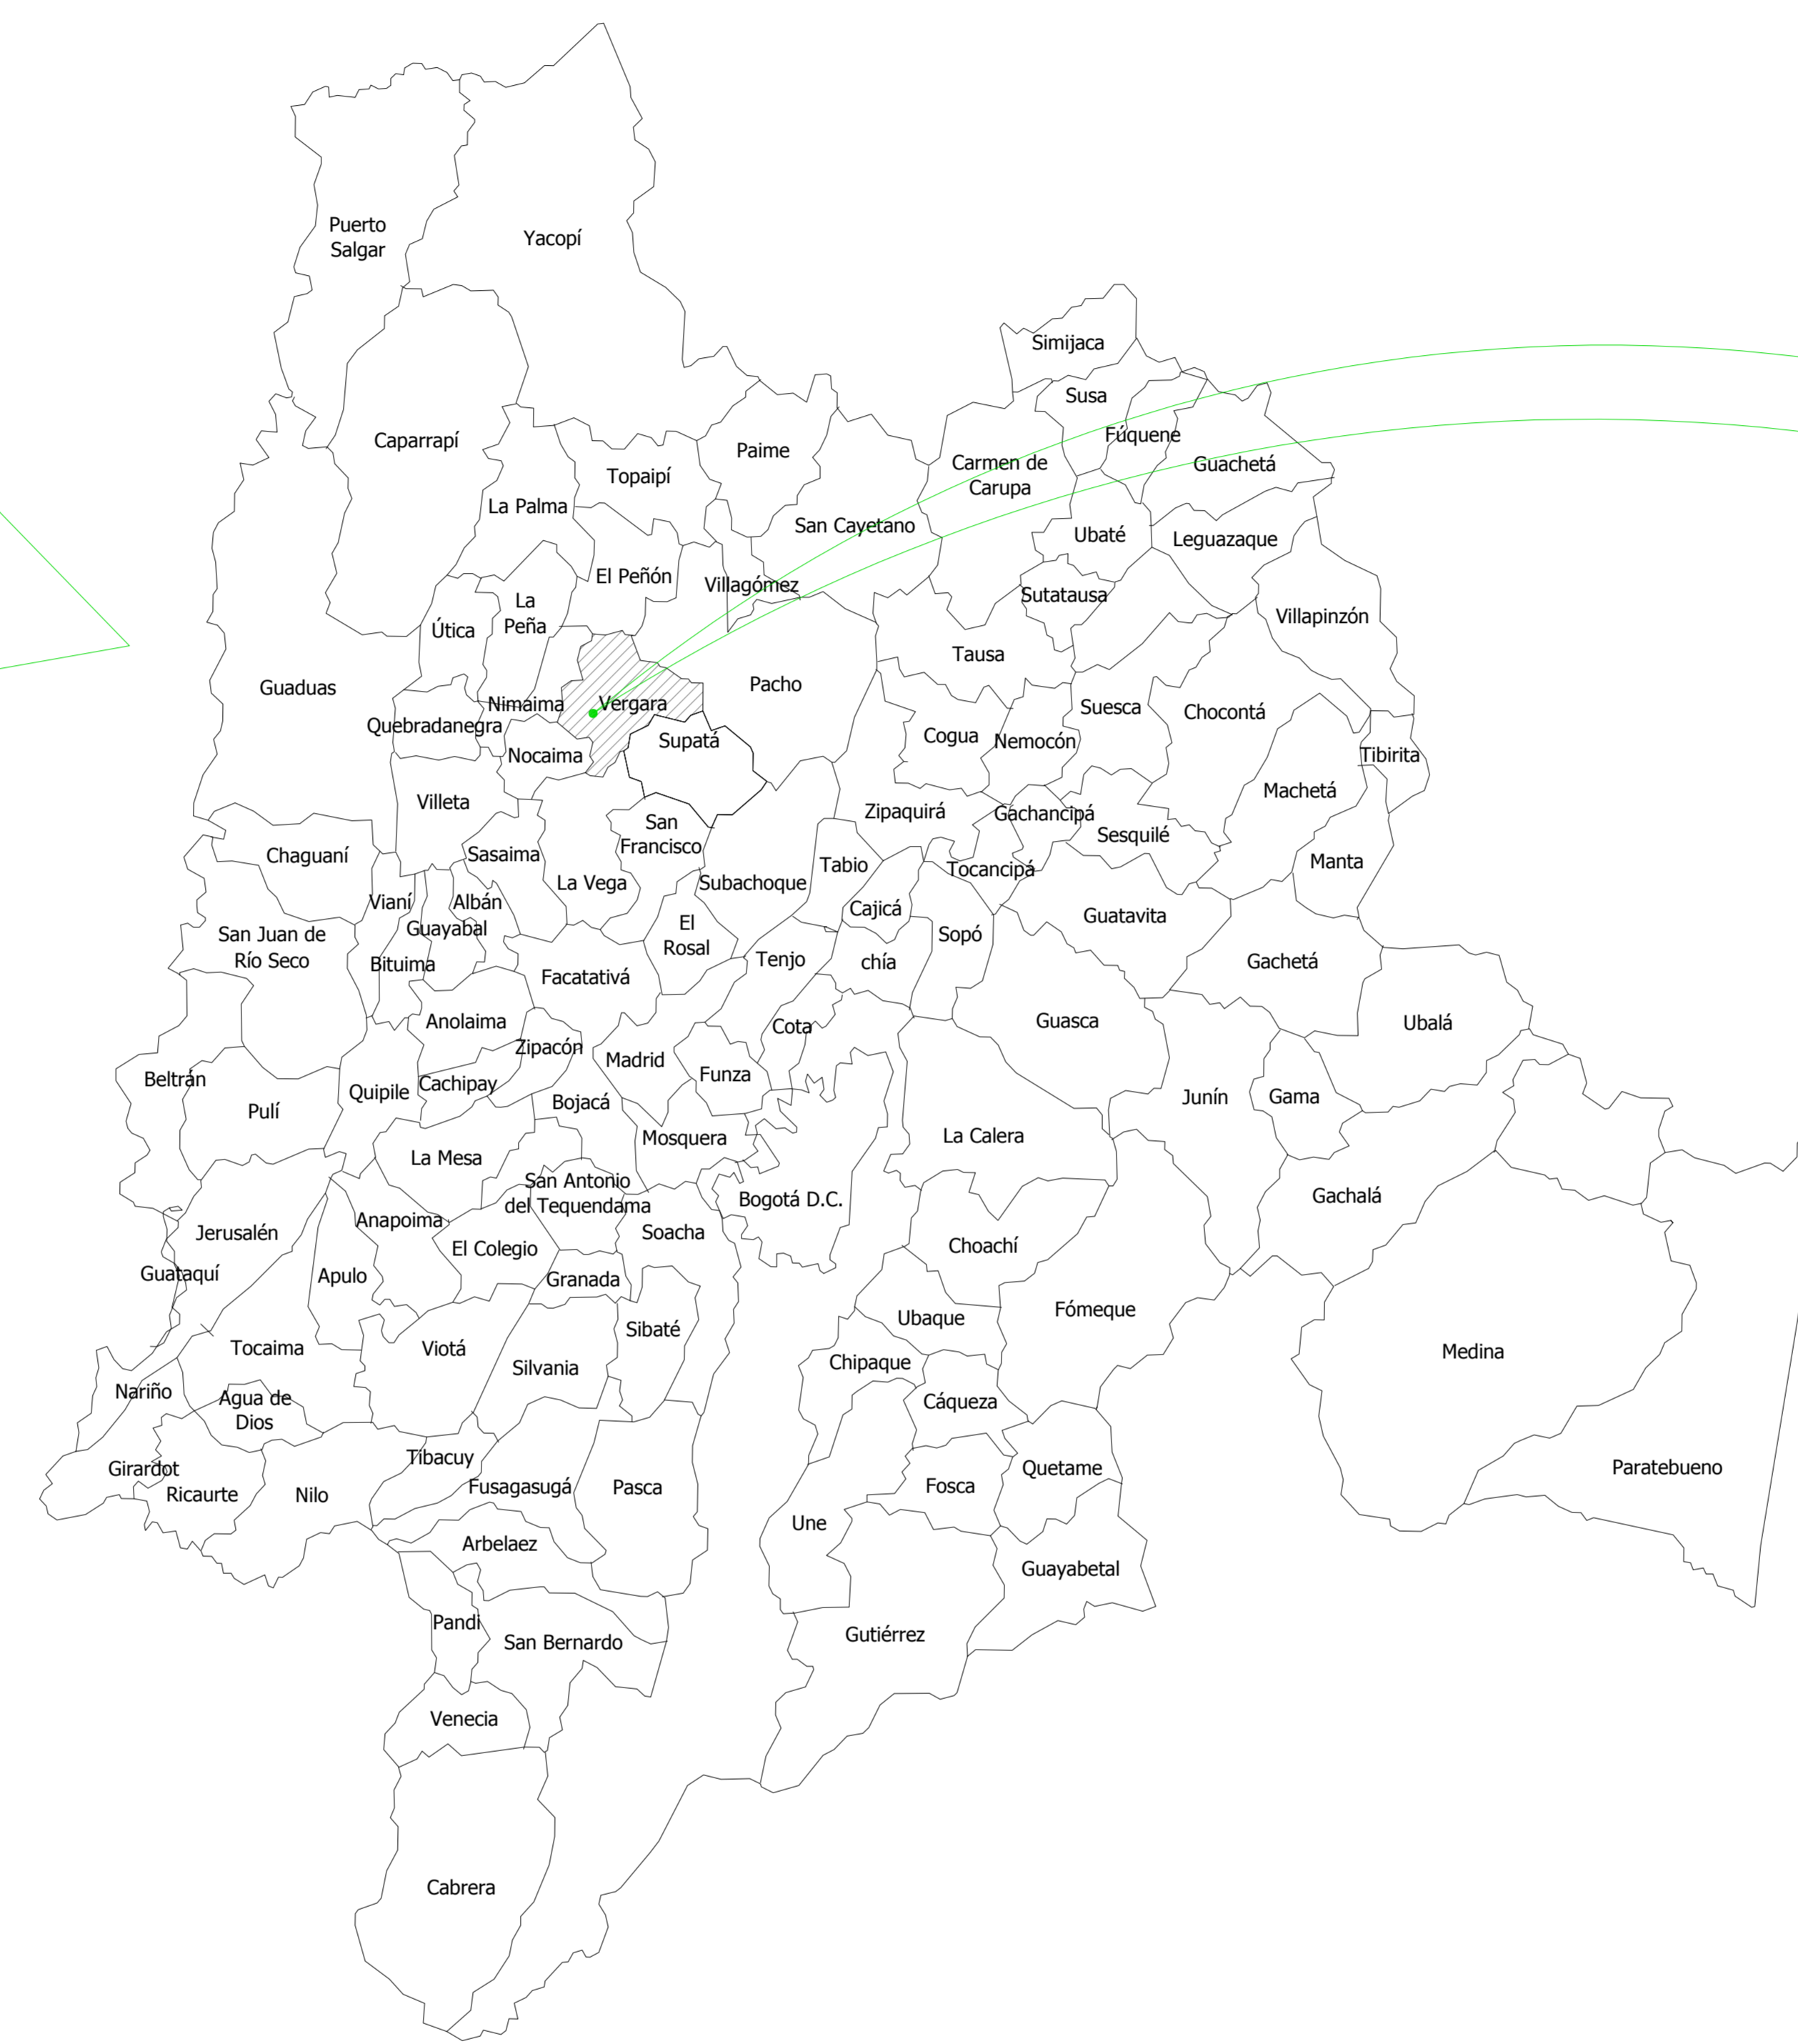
Puerto Salgar
Yacopí
Simijaca
Susa
Fúquene
Guachetá
Caparrapí
Paime
Carmen de Carupa
Topaipí
La Palma
San Cayetano
Ubaté
Leguazaque
El Peñón
Villagómez
Sutatausa
La Peña
Útica
Villapinzón
Tausa
Guaduas
Pacho
Nimaima
Vergara
Quebradanegra
Suesca
Chocontá
Cogua
Nemocón
Supatá
Nocaima
Tibirita
Villeta
Machetá
San Francisco
Zipaquirá
Gachancipá
Sesquilé
Chaguaní
Sasaima
Tabio
Manta
Tocancipá
La Vega
Subachoque
Vianí
Albán
Cajicá
Guatavita
San Juan de Río Seco
Guayabal
El Rosal
Sopó
Bituima
Tenjo
chía
Gachetá
Facatativá
Anolaima
Cota
Guasca
Ubalá
Zipacón
Madrid
Beltrán
Funza
Cachipay
Quipile
Junín
Gama
Pulí
Bojacá
La Calera
Mosquera
La Mesa
San Antonio del Tequendama
Gachalá
Bogotá D.C.
Jerusalén
Anapoima
Soacha
El Colegio
Choachí
Guataquí
Apulo
Granada
Fómeque
Ubaque
Sibaté
Tocaima
Viotá
Medina
Silvania
Chipaque
Nariño
Agua de Dios
Cáqueza
Tibacuy
Paratebueno
Girardot
Quetame
Fosca
Ricaurte
Nilo
Fusagasugá
Pasca
Une
Arbelaez
Guayabetal
Pandi
Gutiérrez
San Bernardo
Venecia
Cabrera